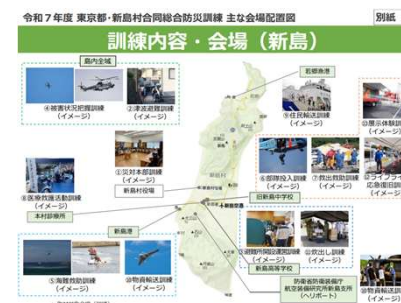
令和７年度 東京都・新島村合同総合防災訓練 主な会場配置図

別紙

訓練内容・会場（新島）

島内全域

④被害状況把握訓練（イメージ）

②津波避難訓練（イメージ）

若郷漁港

⑤住民輸送訓練（イメージ）

⑩展示体験訓練（イメージ）

①災対本部訓練（イメージ）

新島村役場

⑥医療救護活動訓練（イメージ）

本村診療所

⑧部隊投入訓練（イメージ）

⑦救出救助訓練（イメージ）

⑨ライフライン応急復旧訓練（イメージ）

旧新島中学校

新島港

⑤海難救助訓練（イメージ）

③物資輸送訓練（イメージ）

⑪避難所運営訓練（イメージ）

⑫炊出し訓練（イメージ）

新島高等学校

防衛省防衛装備庁航空装備研究所新島支所（ヘリポート）

⑬物資輸送訓練